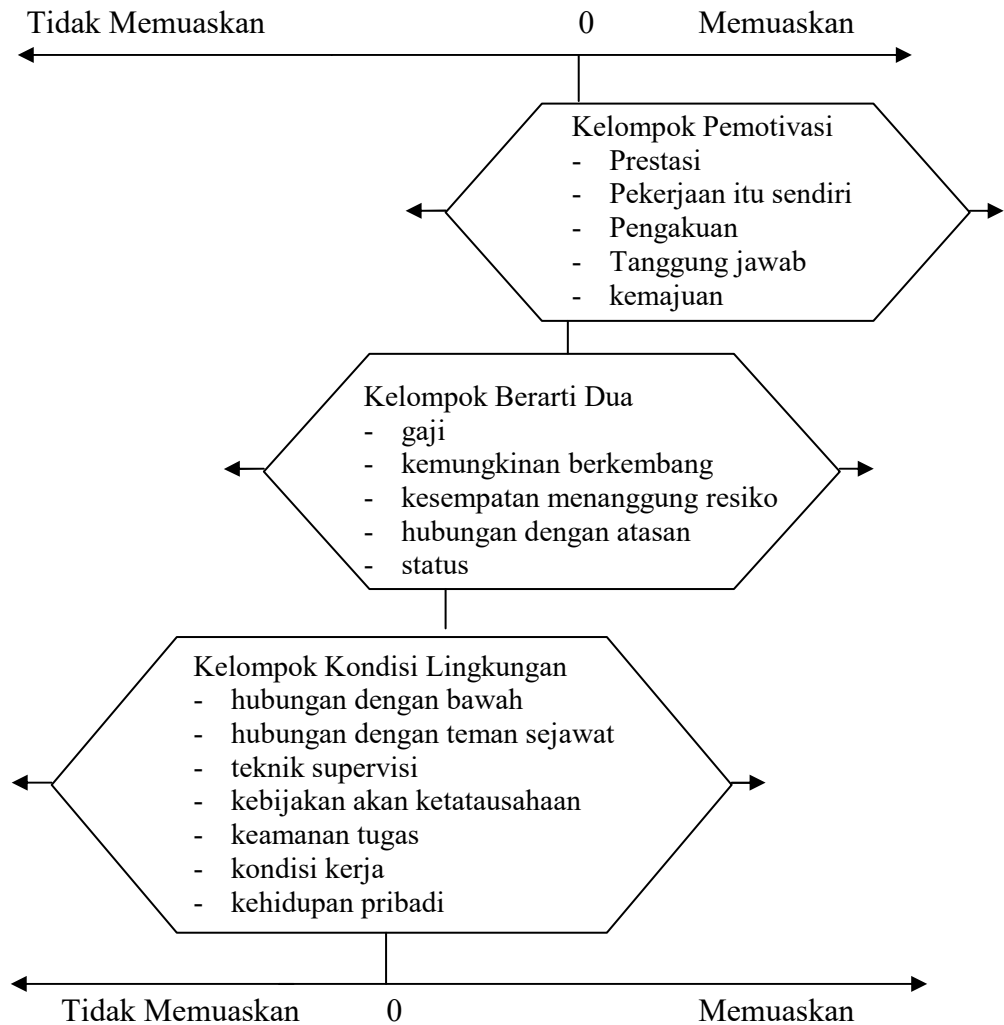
Tidak Memuaskan 0 Memuaskan

Kelompok Pemotivasi
- Prestasi
- Pekerjaan itu sendiri
- Pengakuan
- Tanggung jawab
- kemajuan

Kelompok Berarti Dua
- gaji
- kemungkinan berkembang
- kesempatan menanggung resiko
- hubungan dengan atasan
- status

Kelompok Kondisi Lingkungan
- hubungan dengan bawah
- hubungan dengan teman sejawat
- teknik supervisi
- kebijakan akan ketatausahaan
- keamanan tugas
- kondisi kerja
- kehidupan pribadi

Tidak Memuaskan 0 Memuaskan